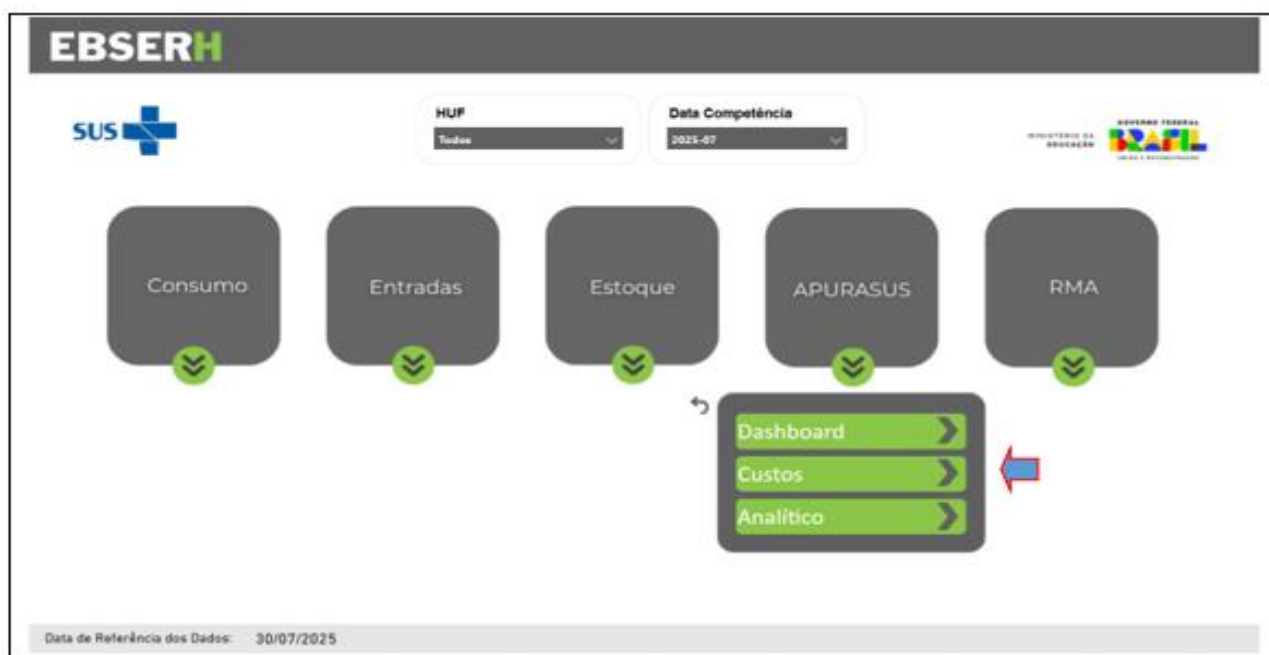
EBSERH

SUS

HUF
Todos

Data Competência
2025-07

MINISTÉRIO DA EDUCAÇÃO

GOVERNO FEDERAL
BRASIL
UNIÃO E RECONSTRUÇÃO

Consumo

Entradas

Estoque

APURASUS

RMA

Dashboard

Custos

Analítico

Data de Referência dos Dados: 30/07/2025